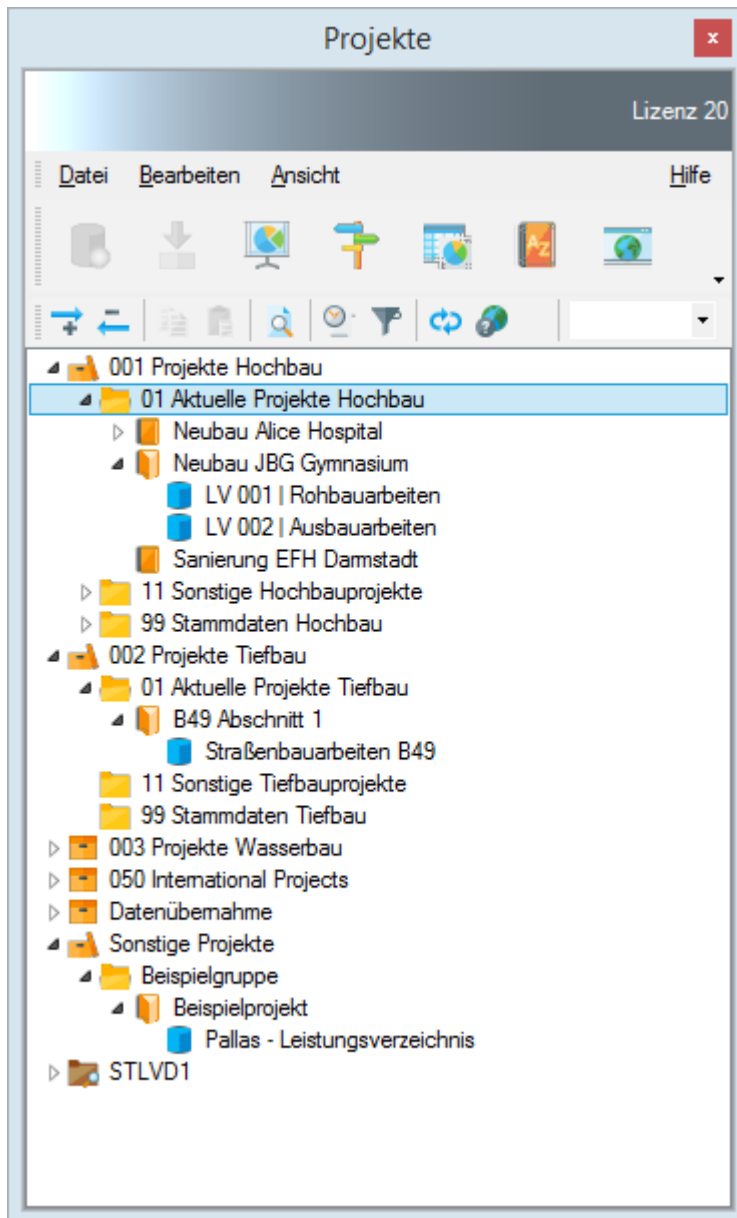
Projekte

×

Lizenz 20

Datei Bearbeiten Ansicht Hilfe

001 Projekte Hochbau
01 Aktuelle Projekte Hochbau
Neubau Alice Hospital
Neubau JBG Gymnasium
LV 001 | Rohbauarbeiten
LV 002 | Ausbauarbeiten
Sanierung EFH Darmstadt
11 Sonstige Hochbauprojekte
99 Stammdaten Hochbau
002 Projekte Tiefbau
01 Aktuelle Projekte Tiefbau
B49 Abschnitt 1
Straßenbauarbeiten B49
11 Sonstige Tiefbauprojekte
99 Stammdaten Tiefbau
003 Projekte Wasserbau
050 International Projects
Datenübernahme
Sonstige Projekte
Beispielgruppe
Beispielprojekt
Pallas - Leistungsverzeichnis
STLVD1